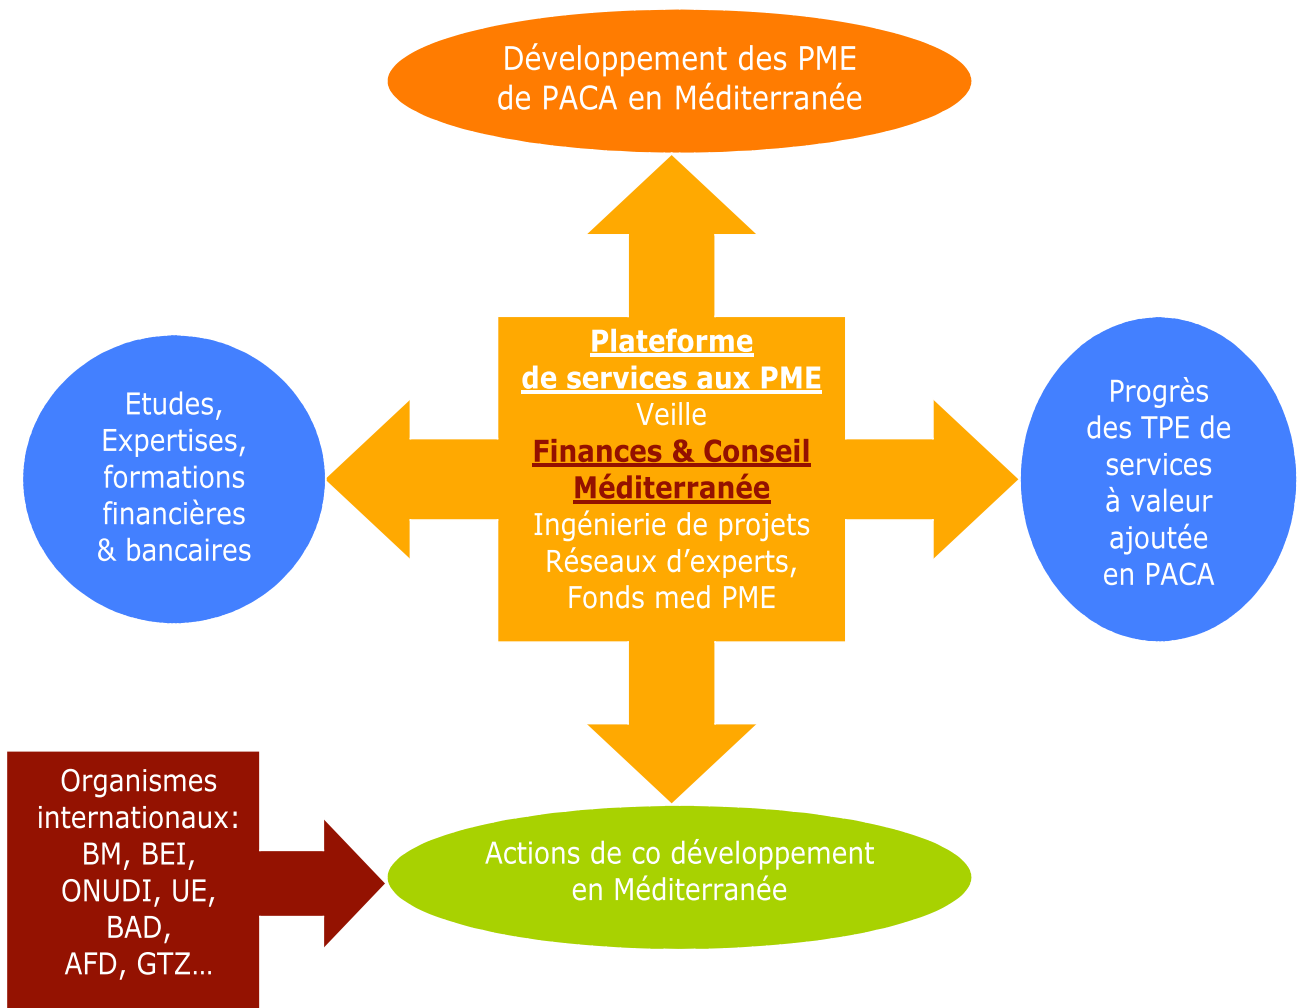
Développement des PME de PACA en Méditerranée

Etudes, Expertises, formations financières & bancaires

Plateforme de services aux PME
Veille
Finances & Conseil Méditerranée
Ingénierie de projets
Réseaux d'experts,
Fonds med PME

Progrès des TPE de services à valeur ajoutée en PACA

Organismes internationaux: BM, BEI, ONUDI, UE, BAD, AFD, GTZ…

Actions de co développement en Méditerranée